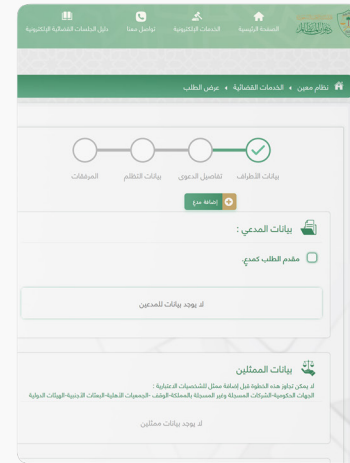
ديوان المظالم

الصفحة الرئيسية

الخدمات الإلكترونية

تواصل معنا

دليل الخدمات القضائية الإلكترونية

نظام معين ◂ الخدمات القضائية ◂ عرض الطلب

بيانات الأطراف

تفاصيل الدعوى

بيانات التظلم

المرفقات

إضافة مدع

بيانات المدعي :

مقدم الطلب كمدعٍ.

لا يوجد بيانات للمدعين

بيانات الممثلين

لا يمكن تجاوز هذه الخطوة قبل إضافة ممثل للشخصيات الاعتبارية :
الجهات الحكومية-الشركات المسجلة وغير المسجلة بالمملكة-الوقف -الجمعيات الأهلية-البعثات الأجنبية-الهيئات الدولية

لا يوجد بيانات ممثلين